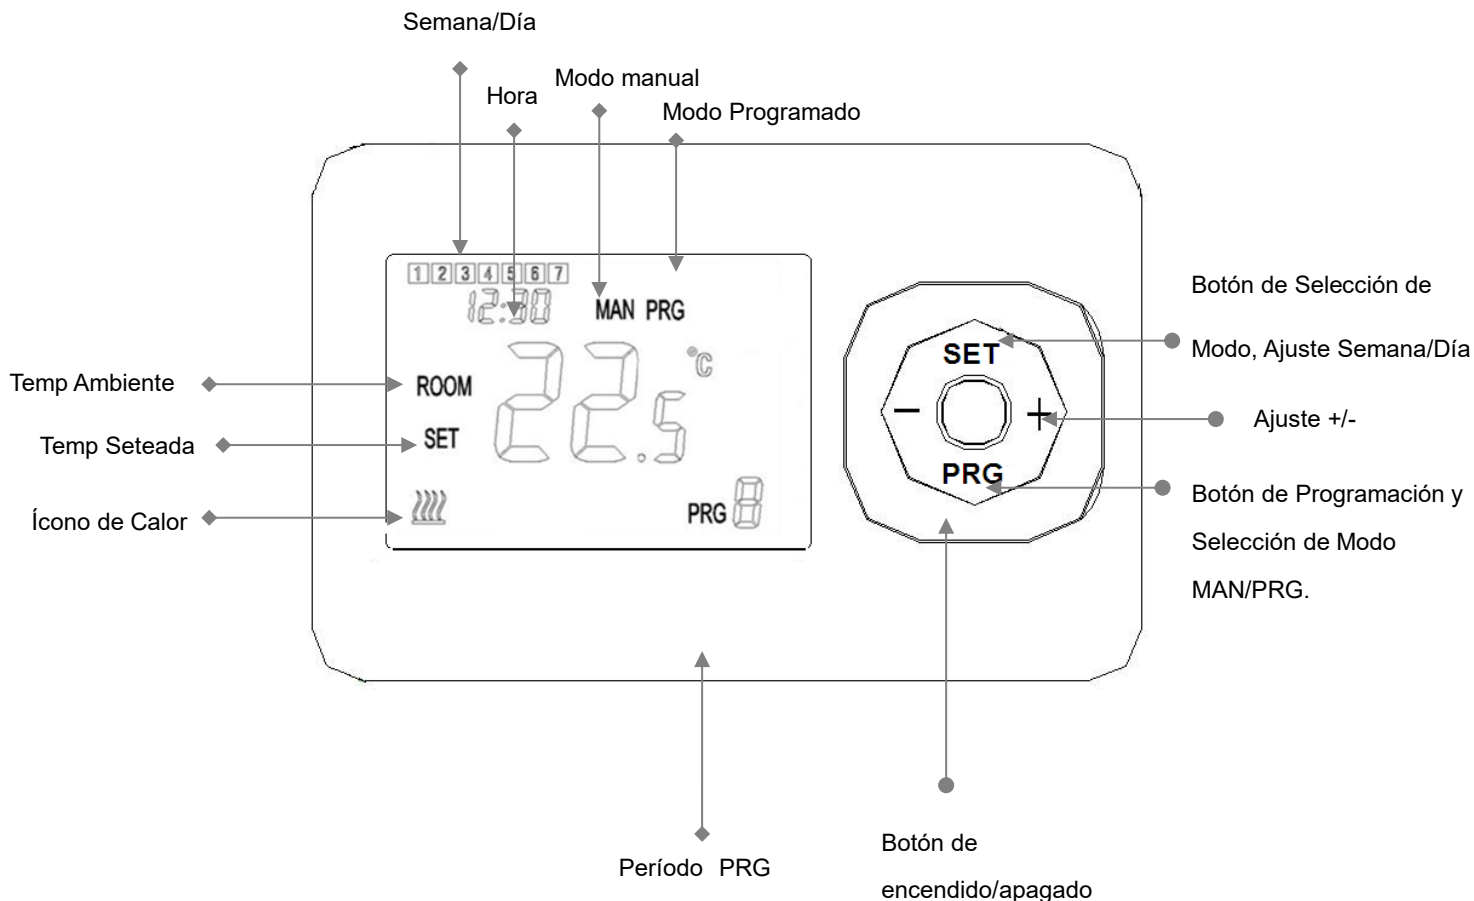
Semana/Día

Hora

Modo manual

Modo Programado

1 2 3 4 5 6 7

12:30

MAN PRG

ROOM

22.5

°C

SET

PRG 8

Temp Ambiente

Temp Seteada

Ícono de Calor

SET

−

+

PRG

Botón de Selección de Modo, Ajuste Semana/Día

Ajuste +/-

Botón de Programación y Selección de Modo MAN/PRG.

Período PRG

Botón de encendido/apagado